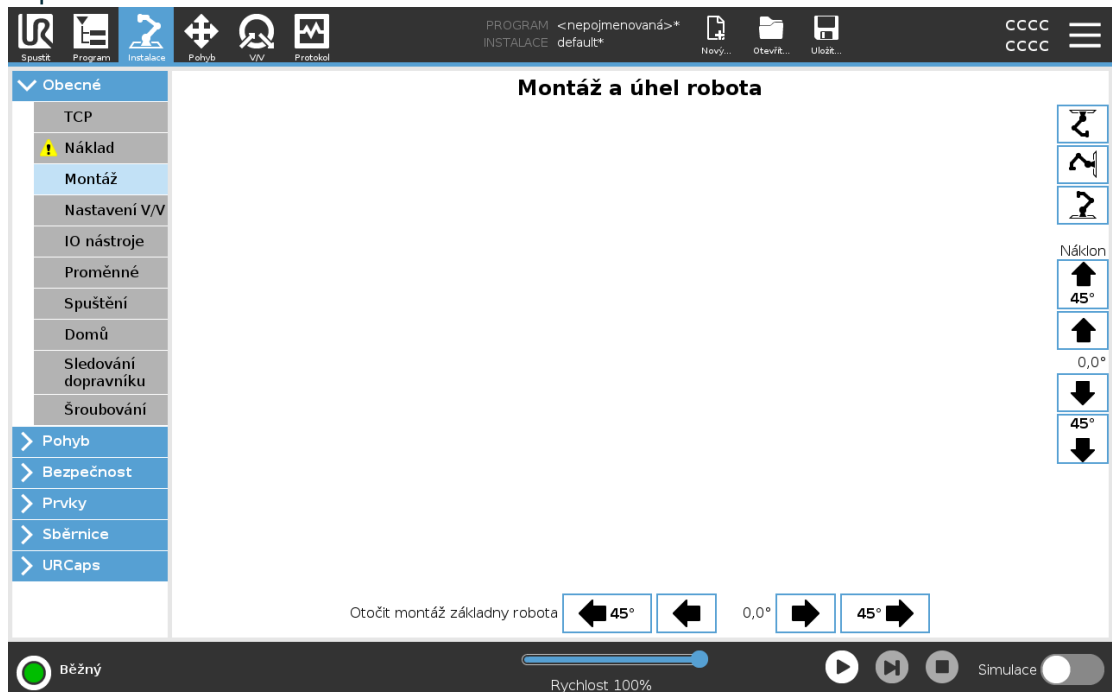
Spustit Program Instalace Pohyb V/V Protokol

PROGRAM <nepojmenovaná>*
INSTALACE default*

Nový... Otevřít... Uložit...

CCCC
CCCC

Obecné
TCP
Náklad
Montáž
Nastavení V/V
IO nástroje
Proměnné
Spuštění
Domů
Sledování dopravníku
Šroubování
Pohyb
Bezpečnost
Prvky
Sběrnice
URCaps

Montáž a úhel robota

Náklon
45°
0,0°
45°

Otočit montáž základny robota 45° 0,0° 45°

Běžný

Rychlost 100%

Simulace